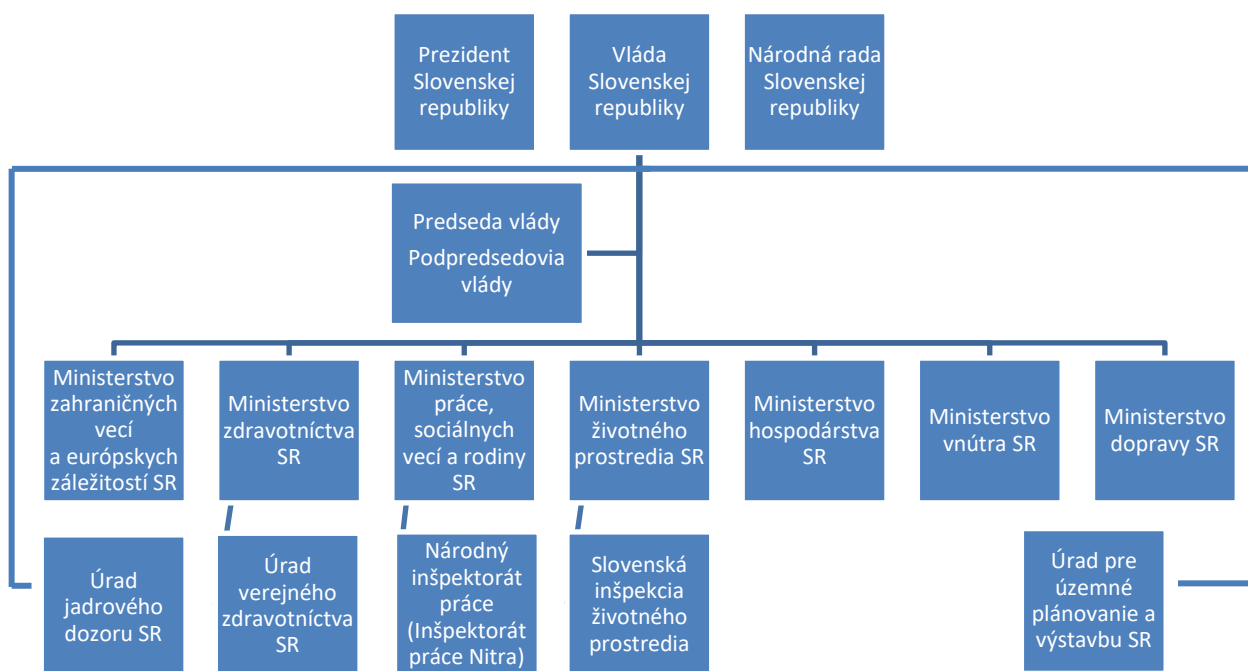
Prezident Slovenskej republiky

Vláda Slovenskej republiky

Národná rada Slovenskej republiky

Predseda vlády
Podpredsedovia vlády

Ministerstvo zahraničných vecí a európskych záležitostí SR

Ministerstvo zdravotníctva SR

Ministerstvo práce, sociálnych vecí a rodiny SR

Ministerstvo životného prostredia SR

Ministerstvo hospodárstva SR

Ministerstvo vnútra SR

Ministerstvo dopravy SR

Úrad jadrového dozoru SR

Úrad verejného zdravotníctva SR

Národný inšpektorát práce (Inšpektorát práce Nitra)

Slovenská inšpekcia životného prostredia

Úrad pre územné plánovanie a výstavbu SR